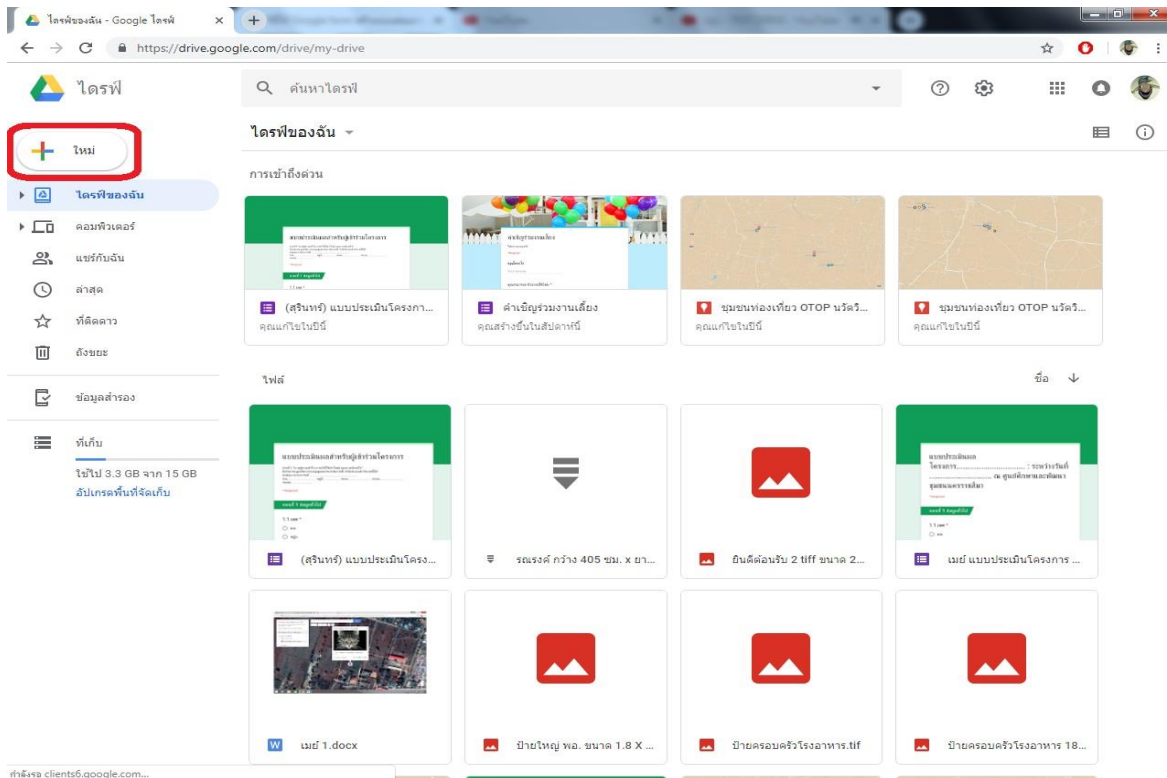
ไดรฟ์ของฉัน - Google ไดรฟ์

https://drive.google.com/drive/my-drive

ไดรฟ์

ค้นหาไดรฟ์

ใหม่

ไดรฟ์ของฉัน

คอมพิวเตอร์

แชร์กับฉัน

ล่าสุด

ที่ติดดาว

ถังขยะ

ข้อมูลสำรอง

ที่เก็บ

ใช้ไป 3.3 GB จาก 15 GB

อัปเกรดพื้นที่จัดเก็บ

ไดรฟ์ของฉัน

การเข้าถึงด่วน

(สุรินทร์) แบบประเมินโครงกา...
คุณแก้ไขในปีนี้

คำเชิญร่วมงานเลี้ยง
คุณสร้างขึ้นในสัปดาห์นี้

ชุมชนท่องเที่ยว OTOP นวัตวิ...
คุณแก้ไขในปีนี้

ชุมชนท่องเที่ยว OTOP นวัตวิ...
คุณแก้ไขในปีนี้

ไฟล์

ชื่อ

(สุรินทร์) แบบประเมินโครง...

รณรงค์ กว้าง 405 ซม. x ยา...

ยินดีต้อนรับ 2 tiff ขนาด 2...

เมย์ แบบประเมินโครงการ ...

เมย์ 1.docx

ป้ายใหญ่ พอ. ขนาด 1.8 X ...

ป้ายครอบครัวโรงอาหาร.tif

ป้ายครอบครัวโรงอาหาร 18...

กำลังรอ clients6.google.com...